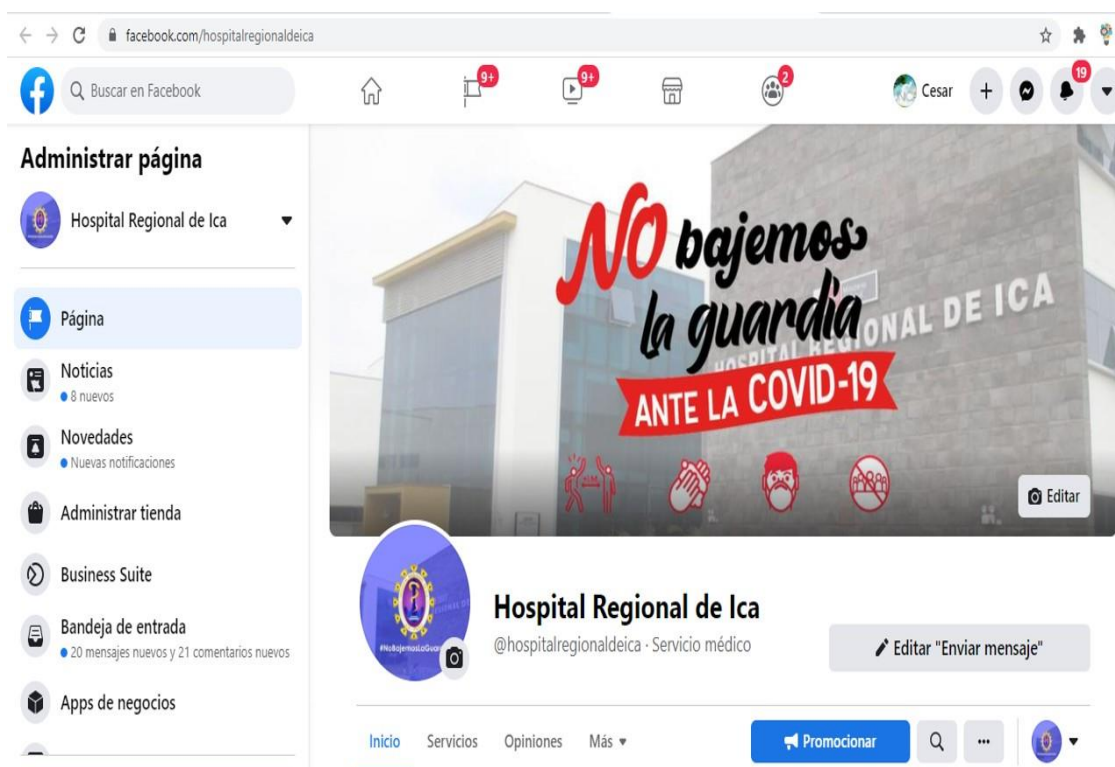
facebook.com/hospitalregionaldeica

Buscar en Facebook

9+

9+

2

Cesar

19

Administrar página

Hospital Regional de Ica

Página

Noticias
8 nuevos

Novedades
Nuevas notificaciones

Administrar tienda

Business Suite

Bandeja de entrada
20 mensajes nuevos y 21 comentarios nuevos

Apps de negocios

NO bajemos la guardia
ANTE LA COVID-19

HOSPITAL REGIONAL DE ICA

Editar

#NoBajemosLaGuardia

Hospital Regional de Ica
@hospitalregionaldeica · Servicio médico

Editar "Enviar mensaje"

Inicio Servicios Opiniones Más

Promocionar

...